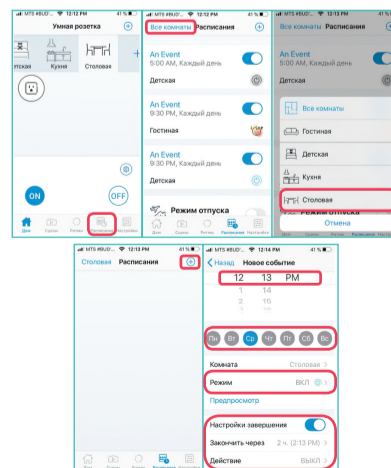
MTS #BUD 12:12 PM 41 %

Умная розетка

тская Кухня Столовая

ON

OFF

Дом Группы Ритмы Расписания Настройки

MTS #BUD 12:12 PM 41 %

Все комнаты Расписания

An Event
5:00 AM, Каждый день
Детская

An Event
9:30 PM, Каждый день
Гостиная

An Event
9:30 PM, Каждый день
Детская

Режим отпуска

Дом Сцены Ритмы Расписания Настройки

MTS #BUD 12:12 PM 41 %

Все комнаты Расписания

An Event
5:00 AM, Каждый день
Детская

Все комнаты
Гостиная
Детская
Кухня
Столовая
Режим отпуска
Отмена

MTS #BUD 12:13 PM 41 %

Столовая Расписания

Дом Сцены Ритмы Расписания Настройки

MTS #BUD 12:14 PM 41 %

Назад Новое событие

12 13 PM
1 14
2 15

Пн Вт Ср Чт Пт Сб Вс

Комната Столовая
Режим ВКЛ
Предпросмотр

Настройки завершения
Закончить через 2 ч. (2:13 PM)
Действие ВЫКЛ